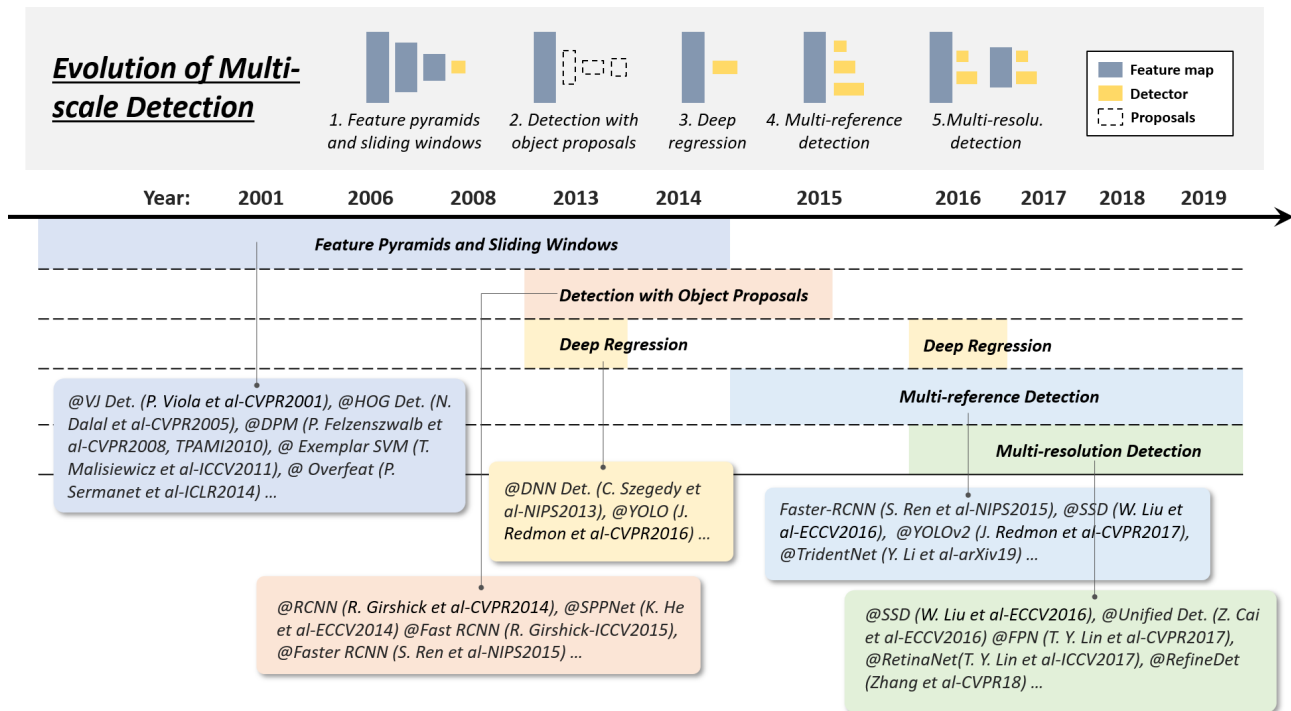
Evolution of Multi-scale Detection

1. Feature pyramids and sliding windows

2. Detection with object proposals

3. Deep regression

4. Multi-reference detection

5.Multi-resolu. detection

Feature map
Detector
Proposals

Year: 2001 2006 2008 2013 2014 2015 2016 2017 2018 2019

Feature Pyramids and Sliding Windows

Detection with Object Proposals

Deep Regression

Deep Regression

Multi-reference Detection

Multi-resolution Detection

@VJ Det. (P. Viola et al-CVPR2001), @HOG Det. (N. Dalal et al-CVPR2005), @DPM (P. Felzenszwalb et al-CVPR2008, TPAMI2010), @ Exemplar SVM (T. Malisiewicz et al-ICCV2011), @ Overfeat (P. Sermanet et al-ICLR2014) …

@DNN Det. (C. Szegedy et al-NIPS2013), @YOLO (J. Redmon et al-CVPR2016) …

Faster-RCNN (S. Ren et al-NIPS2015), @SSD (W. Liu et al-ECCV2016), @YOLOv2 (J. Redmon et al-CVPR2017), @TridentNet (Y. Li et al-arXiv19) …

@RCNN (R. Girshick et al-CVPR2014), @SPPNet (K. He et al-ECCV2014) @Fast RCNN (R. Girshick-ICCV2015), @Faster RCNN (S. Ren et al-NIPS2015) …

@SSD (W. Liu et al-ECCV2016), @Unified Det. (Z. Cai et al-ECCV2016) @FPN (T. Y. Lin et al-CVPR2017), @RetinaNet(T. Y. Lin et al-ICCV2017), @RefineDet (Zhang et al-CVPR18) …